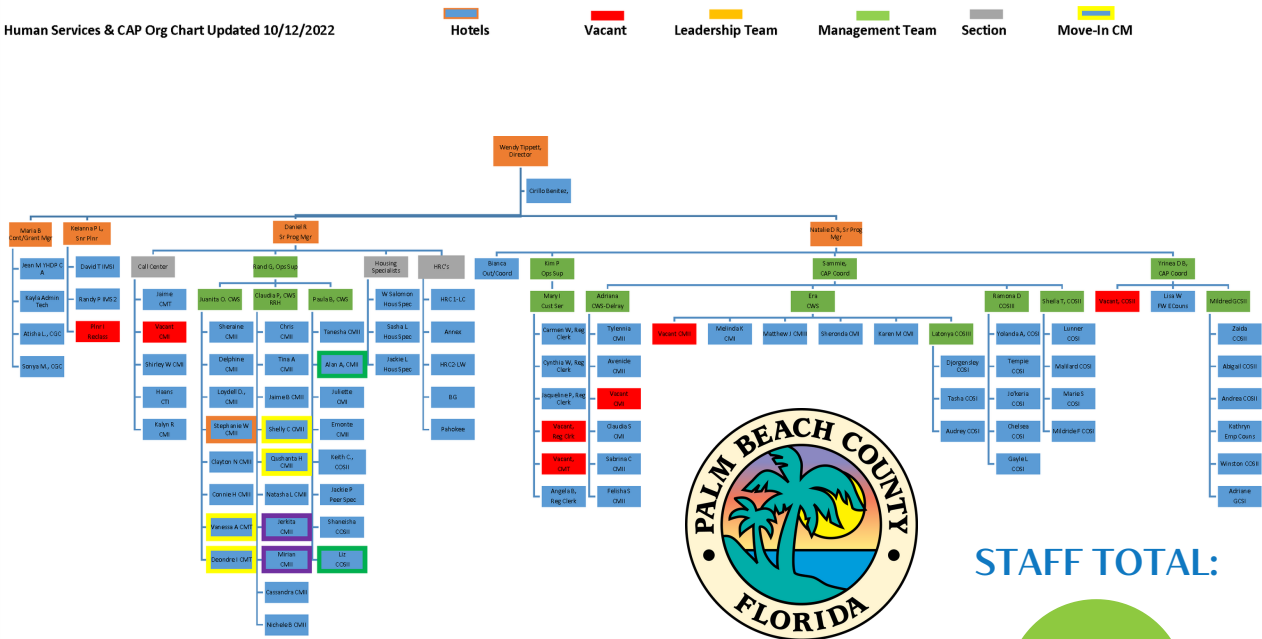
Human Services & CAP Org Chart Updated 10/12/2022

Hotels Vacant Leadership Team Management Team Section Move-In CM

Wendy Tippett, Director

Cirillo Benitez,

Maria B Cont/Grant Mgr

Jean M YHDP C A

Kayla Admin Tech

Atisha L., CGC

Sonya M., CGC

Kelanna P L, Snr Plnr

David T IMSI

Randy P IMS 2

Plnr I Vacant

Daniel R Sr Prog Mgr

Call Center

Jaime CMT

Vacant CMI

Shirley W CMI

Hasmi CTI

Kalyn R CMI

Randi G, Ops Sup

Juanita O. CWS

Sheraine CMII

Delphine CMII

Laydell D., CMII

Stephanie W CMII

Clayton N CMII

Connie H CMII

Vanessa A CMT

Deondrea I CMT

Claudia P, CWS RRH

Chris CMII

Tina A CMII

Jaime B CMII

Shelly C CMII

Qushanta H CMII

Natasha L CMII

Jerkita CMII

Mirian CMII

Cassandra CMII

Nichelle B CMII

Paola B, CWS

Tanesha CMII

Alan A, CMII

Juliette CMII

Emonie CMII

Keith C., COSII

Jackie P Peer Spec

Shaneisha COSII

Liz COSII

Housing Specialists

W Salomon Hous Spec

Sasha L Hous Spec

Jackie L Hous Spec

HRC's

H&C 1-LC

Annex

HRC2 LW

BG

Pahokee

Natalie D B, Sr Prog Mgr

Bianca Out/Coord

Kim P Ops Sup

Mary I Cust Ser

Carmen W, Reg Clerk

Cynthia W, Reg Clerk

Jaqueline P, Reg Clerk

Vacant, Reg. Clrk

Vacant, CMII

Angela B, Reg Clerk

Adriana CWS-Delray

Tylennia CMII

Avenide CMII

Vacant CMI

Claudia S CMI

Sabrina C CMII

Felisha S CMII

Sammie, CAP Coord

Era CWS

Vacant CMII

Melinda K CMII

Matthew J CMII

Sheronda CMII

Karen M CMII

Latonya COSIII

Djorgenday COSI

Tasha COSI

Audrey COSI

Ramona D COSIII

Yolanda A, COSI

Tempie COSI

Jo'Keria COSI

Chelsea COSI

Gayle L COSI

Sheila T, COSII

Lunner COSI

Maillard COSI

Marie S COSI

Mildinde F COSI

Prince DB, CAP Coord

Vacant, COSII

Lisa W FW &Couns

Mildred GCSII

Zaida COSII

Abigail COSII

Andrea COSII

Kathryn Emp Couns

Winston COSII

Adriane GCSI

PALM BEACH COUNTY FLORIDA

STAFF TOTAL: